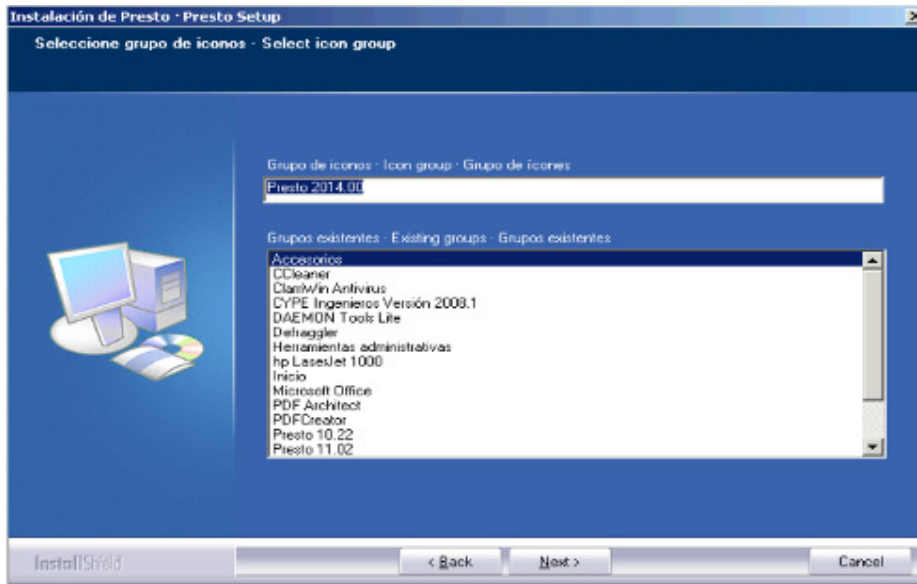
Instalación de Presto · Presto Setup

Seleccione grupo de iconos · Select icon group

Grupo de iconos · Icon group · Grupo de icones

Presto 2014.00

Grupos existentes · Existing groups · Grupos existentes

Accesorios
CCleaner
ClamWin Antivirus
CYPE Ingenieros Versión 2008.1
DAEMON Tools Lite
Defraggler
Herramientas administrativas
hp LaserJet 1000
Inicio
Microsoft Office
PDF Architect
PDFCreator
Presto 10.22
Presto 11.02

InstallShield

< Back

Next >

Cancel